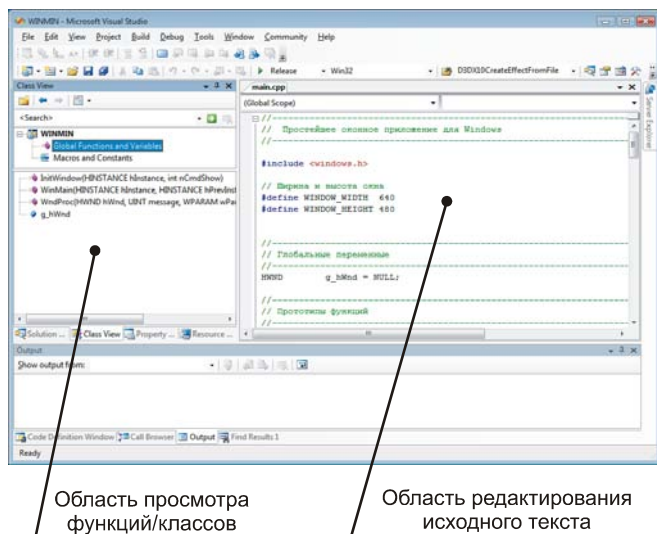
WINMIN - Microsoft Visual Studio

File Edit View Project Build Debug Tools Window Community Help

Release Win32 D3DX10CreateEffectFromFile

Class View

<Search>

WINMIN
Global Functions and Variables
Macros and Constants

InitWindow(HINSTANCE hInstance, int nCmdShow)
WinMain(HINSTANCE hInstance, HINSTANCE hPrevInst
WndProc(HWND hWnd, UINT message, WPARAM wPa
g_hWnd

Solution ... Class View Property ... Resource ...

main.cpp

(Global Scope)

//---------------------------------------------------------------
// Простейшее оконное приложение для Windows
//---------------------------------------------------------------

#include <windows.h>

// Ширина и высота окна
#define WINDOW_WIDTH 640
#define WINDOW_HEIGHT 480

//---------------------------------------------------------------
// Глобальные переменные
//---------------------------------------------------------------
HWND g_hWnd = NULL;

//---------------------------------------------------------------
// Прототипы функций

Server Explorer

Output

Show output from:

Code Definition Window Call Browser Output Find Results 1

Ready

Область просмотра функций/классов

Область редактирования исходного текста